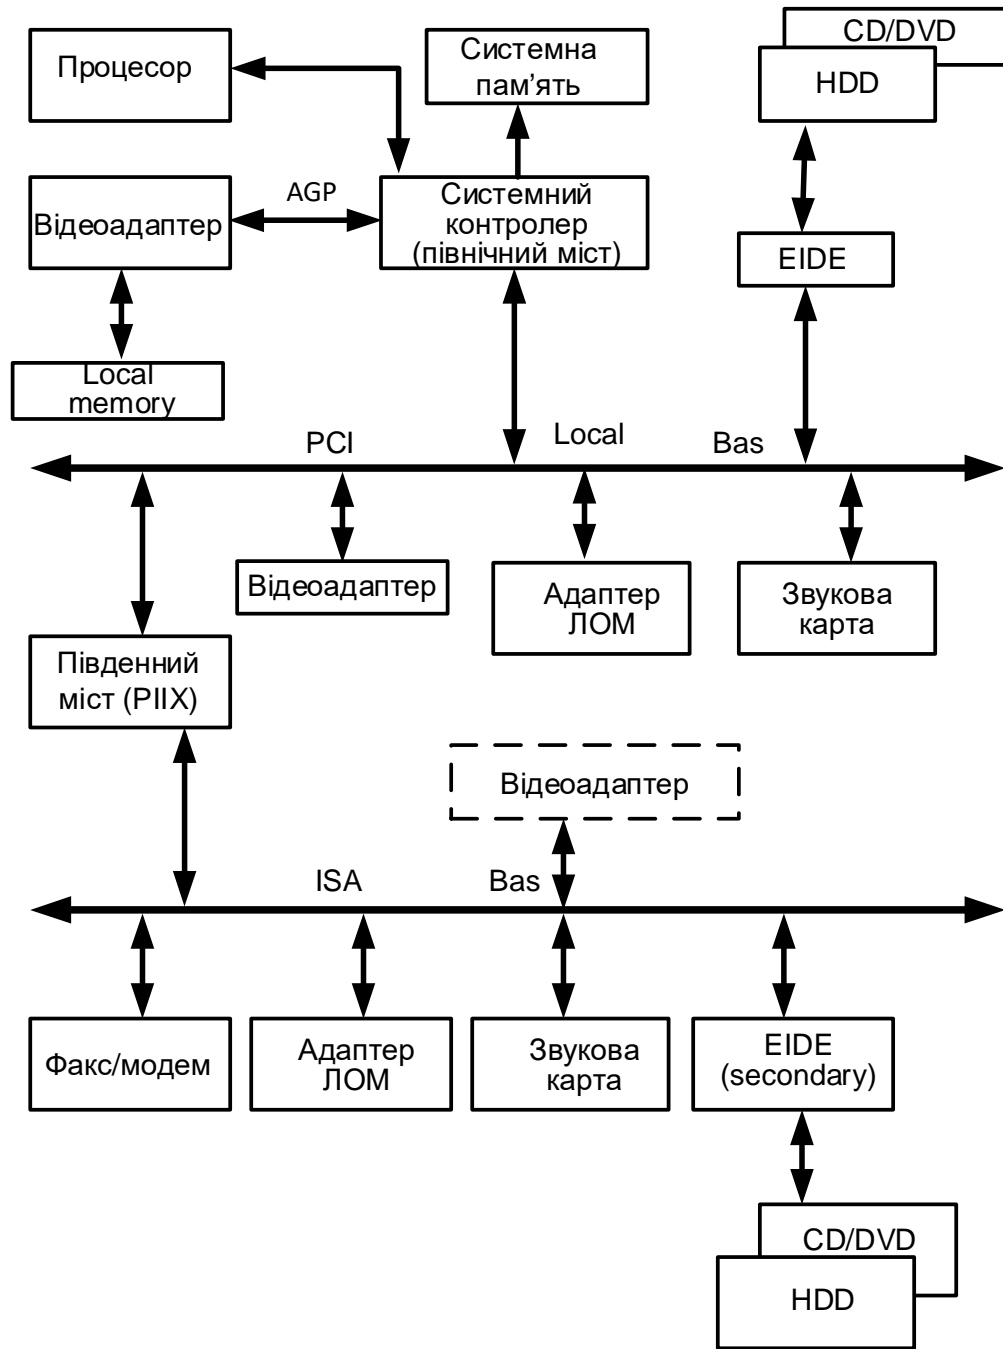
Процесор

Системна пам'ять

CD/DVD

HDD

AGP

Відеоадаптер

Системний контролер (північний міст)

EIDE

Local memory

PCI

Local

Bas

Відеоадаптер

Адаптер ЛОМ

Звукова карта

Південний міст (PIIX)

Відеоадаптер

ISA

Bas

Факс/модем

Адаптер ЛОМ

Звукова карта

EIDE (secondary)

CD/DVD

HDD